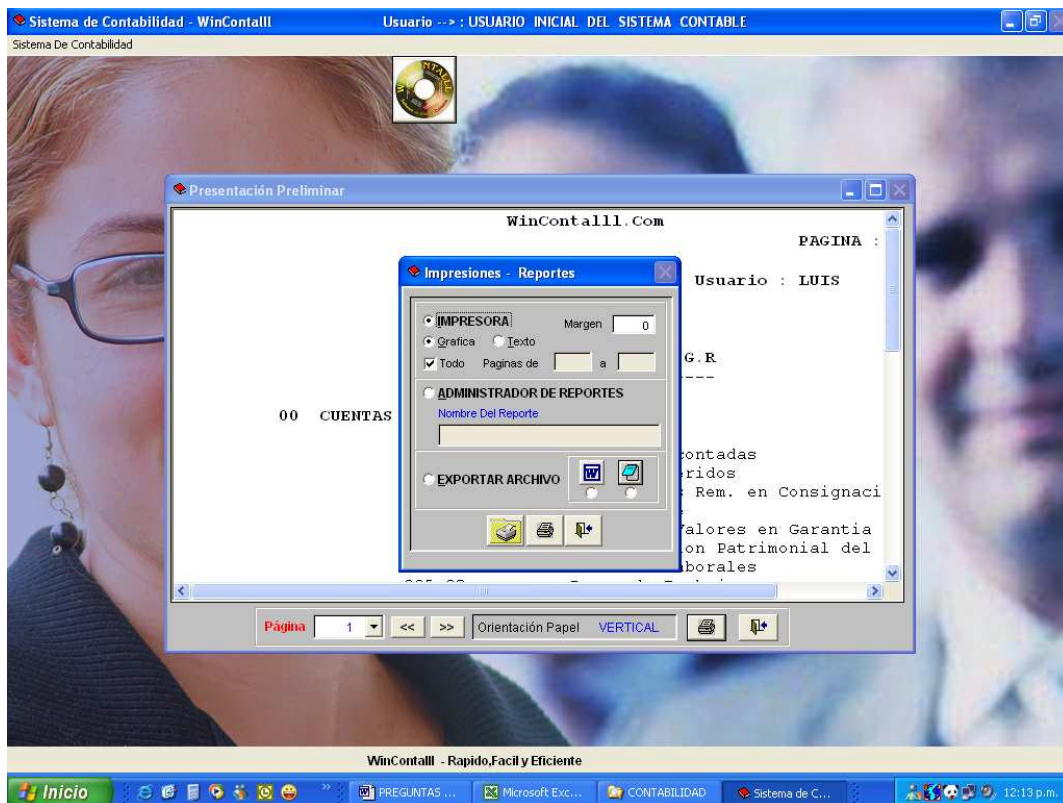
Sistema de Contabilidad - WinContalll Usuario --> : USUARIO INICIAL DEL SISTEMA CONTABLE

Sistema De Contabilidad

Presentación Preliminar

WinContalll.Com

PAGINA :

Usuario : LUIS

G.R

---

00 CUENTAS

contadas

ridos

Rem. en Consignaci

Valores en Garantia

on Patrimonial del

borales

Impresiones - Reportes

IMPRESORA Margen 0

Grafica Texto

Todo Paginas de a

ADMINISTRADOR DE REPORTES

Nombre Del Reporte

EXPORTAR ARCHIVO

Página 1 << >> Orientación Papel VERTICAL

WinContalll - Rapido,Facil y Eficiente

Inicio PREGUNTAS ... Microsoft Exc... CONTABILIDAD Sistema de C... 12:13 p.m.